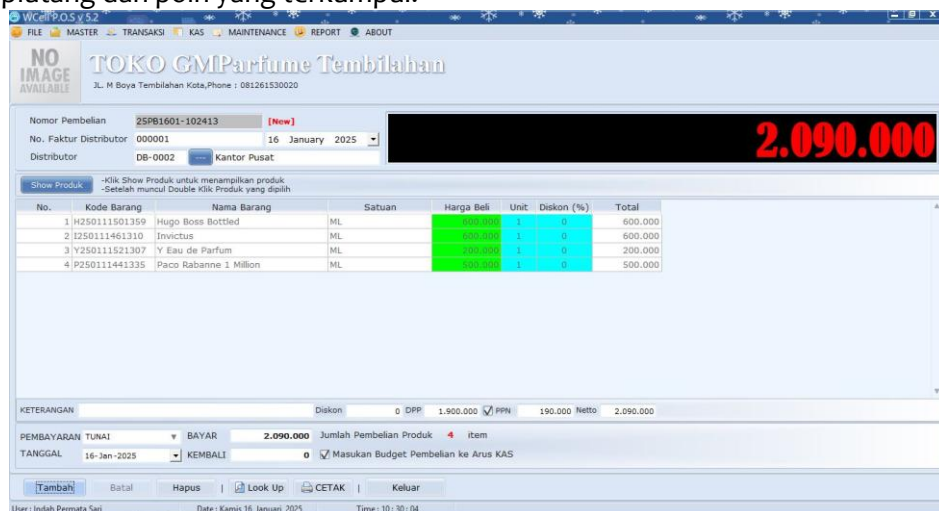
piutang dan poin yang terkampai.

WCell P.O.S v 5.2

FILE MASTER TRANSAKSI KAS MAINTENANCE REPORT ABOUT

NO IMAGE AVAILABLE

TOKO GMParfume Tembilahan

JL. M Boya Tembilahan Kota,Phone : 081261530020

Nomor Pembelian 25PB1601-102413 [New]

No. Faktur Distributor 000001 16 January 2025

Distributor DB-0002 ... Kantor Pusat

2.090.000

Show Produk -Klik Show Produk untuk menampilkan produk -Setelah muncul Double Klik Produk yang dipilih

| No. | Kode Barang | Nama Barang | Satuan | Harga Beli | Unit | Diskon (%) | Total |
|---|---|---|---|---|---|---|---|
| 1 | H250111501359 | Hugo Boss Bottled | ML | 600.000 | 1 | 0 | 600.000 |
| 2 | I250111461310 | Invictus | ML | 600.000 | 1 | 0 | 600.000 |
| 3 | Y250111521307 | Y Eau de Parfum | ML | 200.000 | 1 | 0 | 200.000 |
| 4 | P250111441335 | Paco Rabanne 1 Million | ML | 500.000 | 1 | 0 | 500.000 |

KETERANGAN Diskon 0 DPP 1.900.000 PPN 190.000 Netto 2.090.000

PEMBAYARAN TUNAI BAYAR 2.090.000 Jumlah Pembelian Produk 4 item

TANGGAL 16-Jan-2025 KEMBALI 0 Masukan Budget Pembelian ke Arus KAS

Tambah Batal Hapus | Look Up CETAK | Keluar

User : Indah Permata Sari Date : Kamis 16 Januari 2025 Time : 10 : 30 : 04